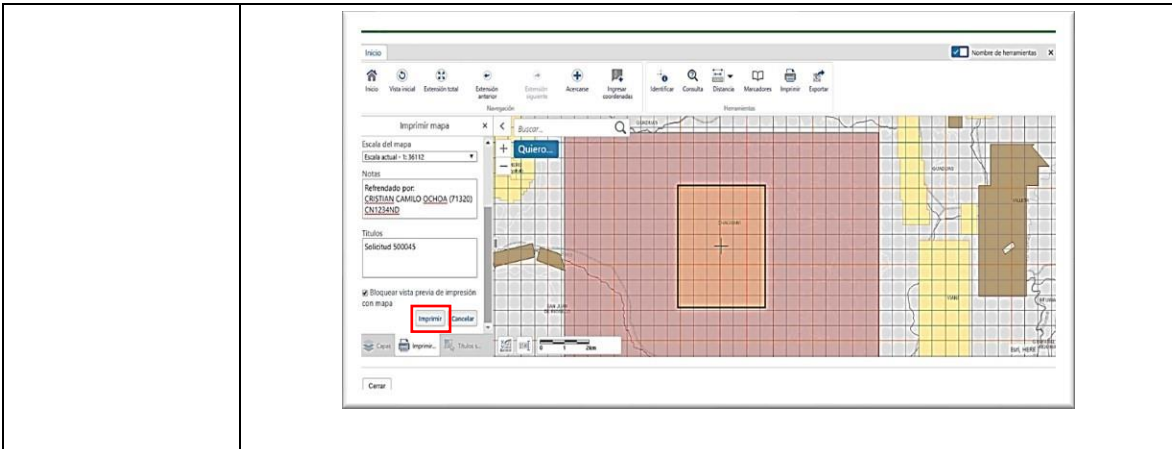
Inicio

Nombre de herramientas ×

Inicio Vista inicial Extensión total Extensión anterior Extensión siguiente Acercarse Ingresar coordenadas Identificar Consulta Distancia Marcadores Imprimir Exportar

Navegación Herramientas

Imprimir mapa ×

Escala del mapa
Escala actual - 1: 36112

Notas
Refrendado por:
CRISTIAN CAMILO OCHOA (71320)
CN1234ND

Títulos
Solicitud 500045

Bloquear vista previa de impresión con mapa

Imprimir Cancelar

Capas Imprimir... Títulos s...

Buscar...

Quiero...

0 1 2km

Esri, HERE

Cerrar